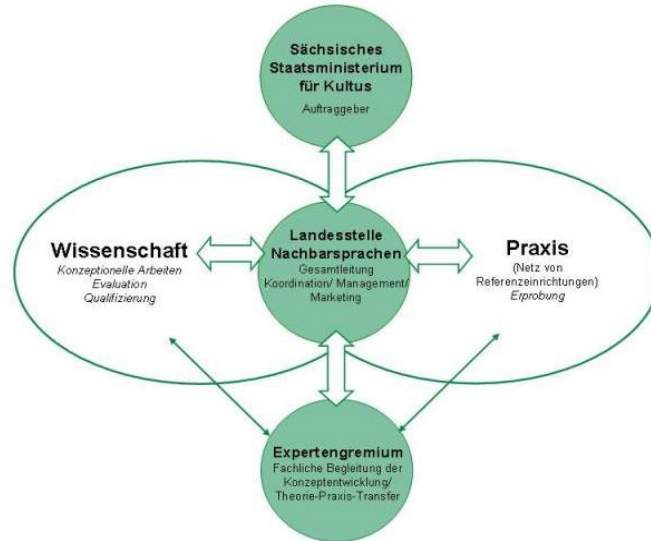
Sächsisches Staatsministerium für Kultus
Auftraggeber

Wissenschaft
Konzeptionelle Arbeiten
Evaluation
Qualifizierung

Landesstelle Nachbarsprachen
Gesamtleitung
Koordination/ Management/ Marketing

Praxis
(Netz von Referenzeinrichtungen)
Erprobung

Expertengremium
Fachliche Begleitung der Konzeptentwicklung/ Theorie-Praxis-Transfer